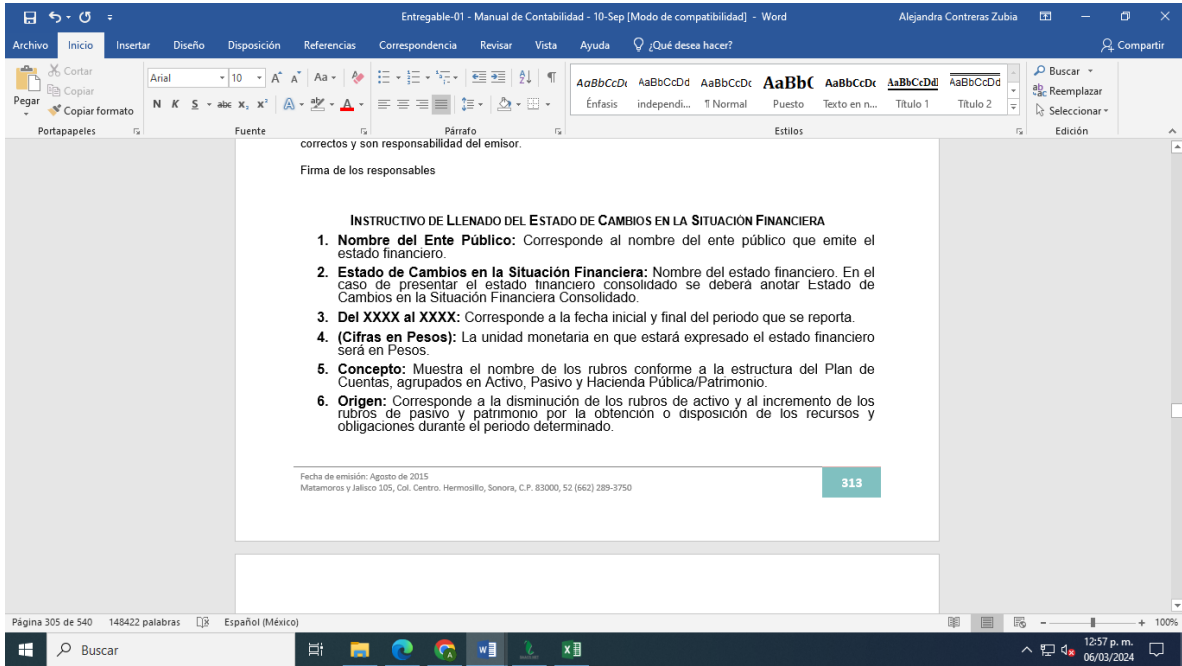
Entregable-01 - Manual de Contabilidad - 10-Sep [Modo de compatibilidad] - Word

Alejandra Contreras Zubia

Archivo Inicio Insertar Diseño Disposición Referencias Correspondencia Revisar Vista Ayuda ¿Qué desea hacer? Compartir

Cortar Copiar Pegar Copiar formato Portapapeles

Arial 10 Fuente

Párrafo

AaBbCcDd Énfasis AaBbCcDd independi... AaBbCcDd ¶ Normal AaBb( Puesto AaBbCcDd Texto en n... AaBbCcDd Título 1 AaBbCcDd Título 2 Estilos

Buscar Reemplazar Seleccionar Edición

correctos y son responsabilidad del emisor.

Firma de los responsables

INSTRUCTIVO DE LLENADO DEL ESTADO DE CAMBIOS EN LA SITUACIÓN FINANCIERA

1. **Nombre del Ente Público:** Corresponde al nombre del ente público que emite el estado financiero.
2. **Estado de Cambios en la Situación Financiera:** Nombre del estado financiero. En el caso de presentar el estado financiero consolidado se deberá anotar Estado de Cambios en la Situación Financiera Consolidado.
3. **Del XXXX al XXXX:** Corresponde a la fecha inicial y final del periodo que se reporta.
4. **(Cifras en Pesos):** La unidad monetaria en que estará expresado el estado financiero será en Pesos.
5. **Concepto:** Muestra el nombre de los rubros conforme a la estructura del Plan de Cuentas, agrupados en Activo, Pasivo y Hacienda Pública/Patrimonio.
6. **Origen:** Corresponde a la disminución de los rubros de activo y al incremento de los rubros de pasivo y patrimonio por la obtención o disposición de los recursos y obligaciones durante el periodo determinado.

Fecha de emisión: Agosto de 2015
Matamoros y Jalisco 105, Col. Centro. Hermosillo, Sonora, C.P. 83000, 52 (662) 289-3750

313

Página 305 de 540 148422 palabras Español (México) 100%

Buscar

12:57 p. m. 06/03/2024